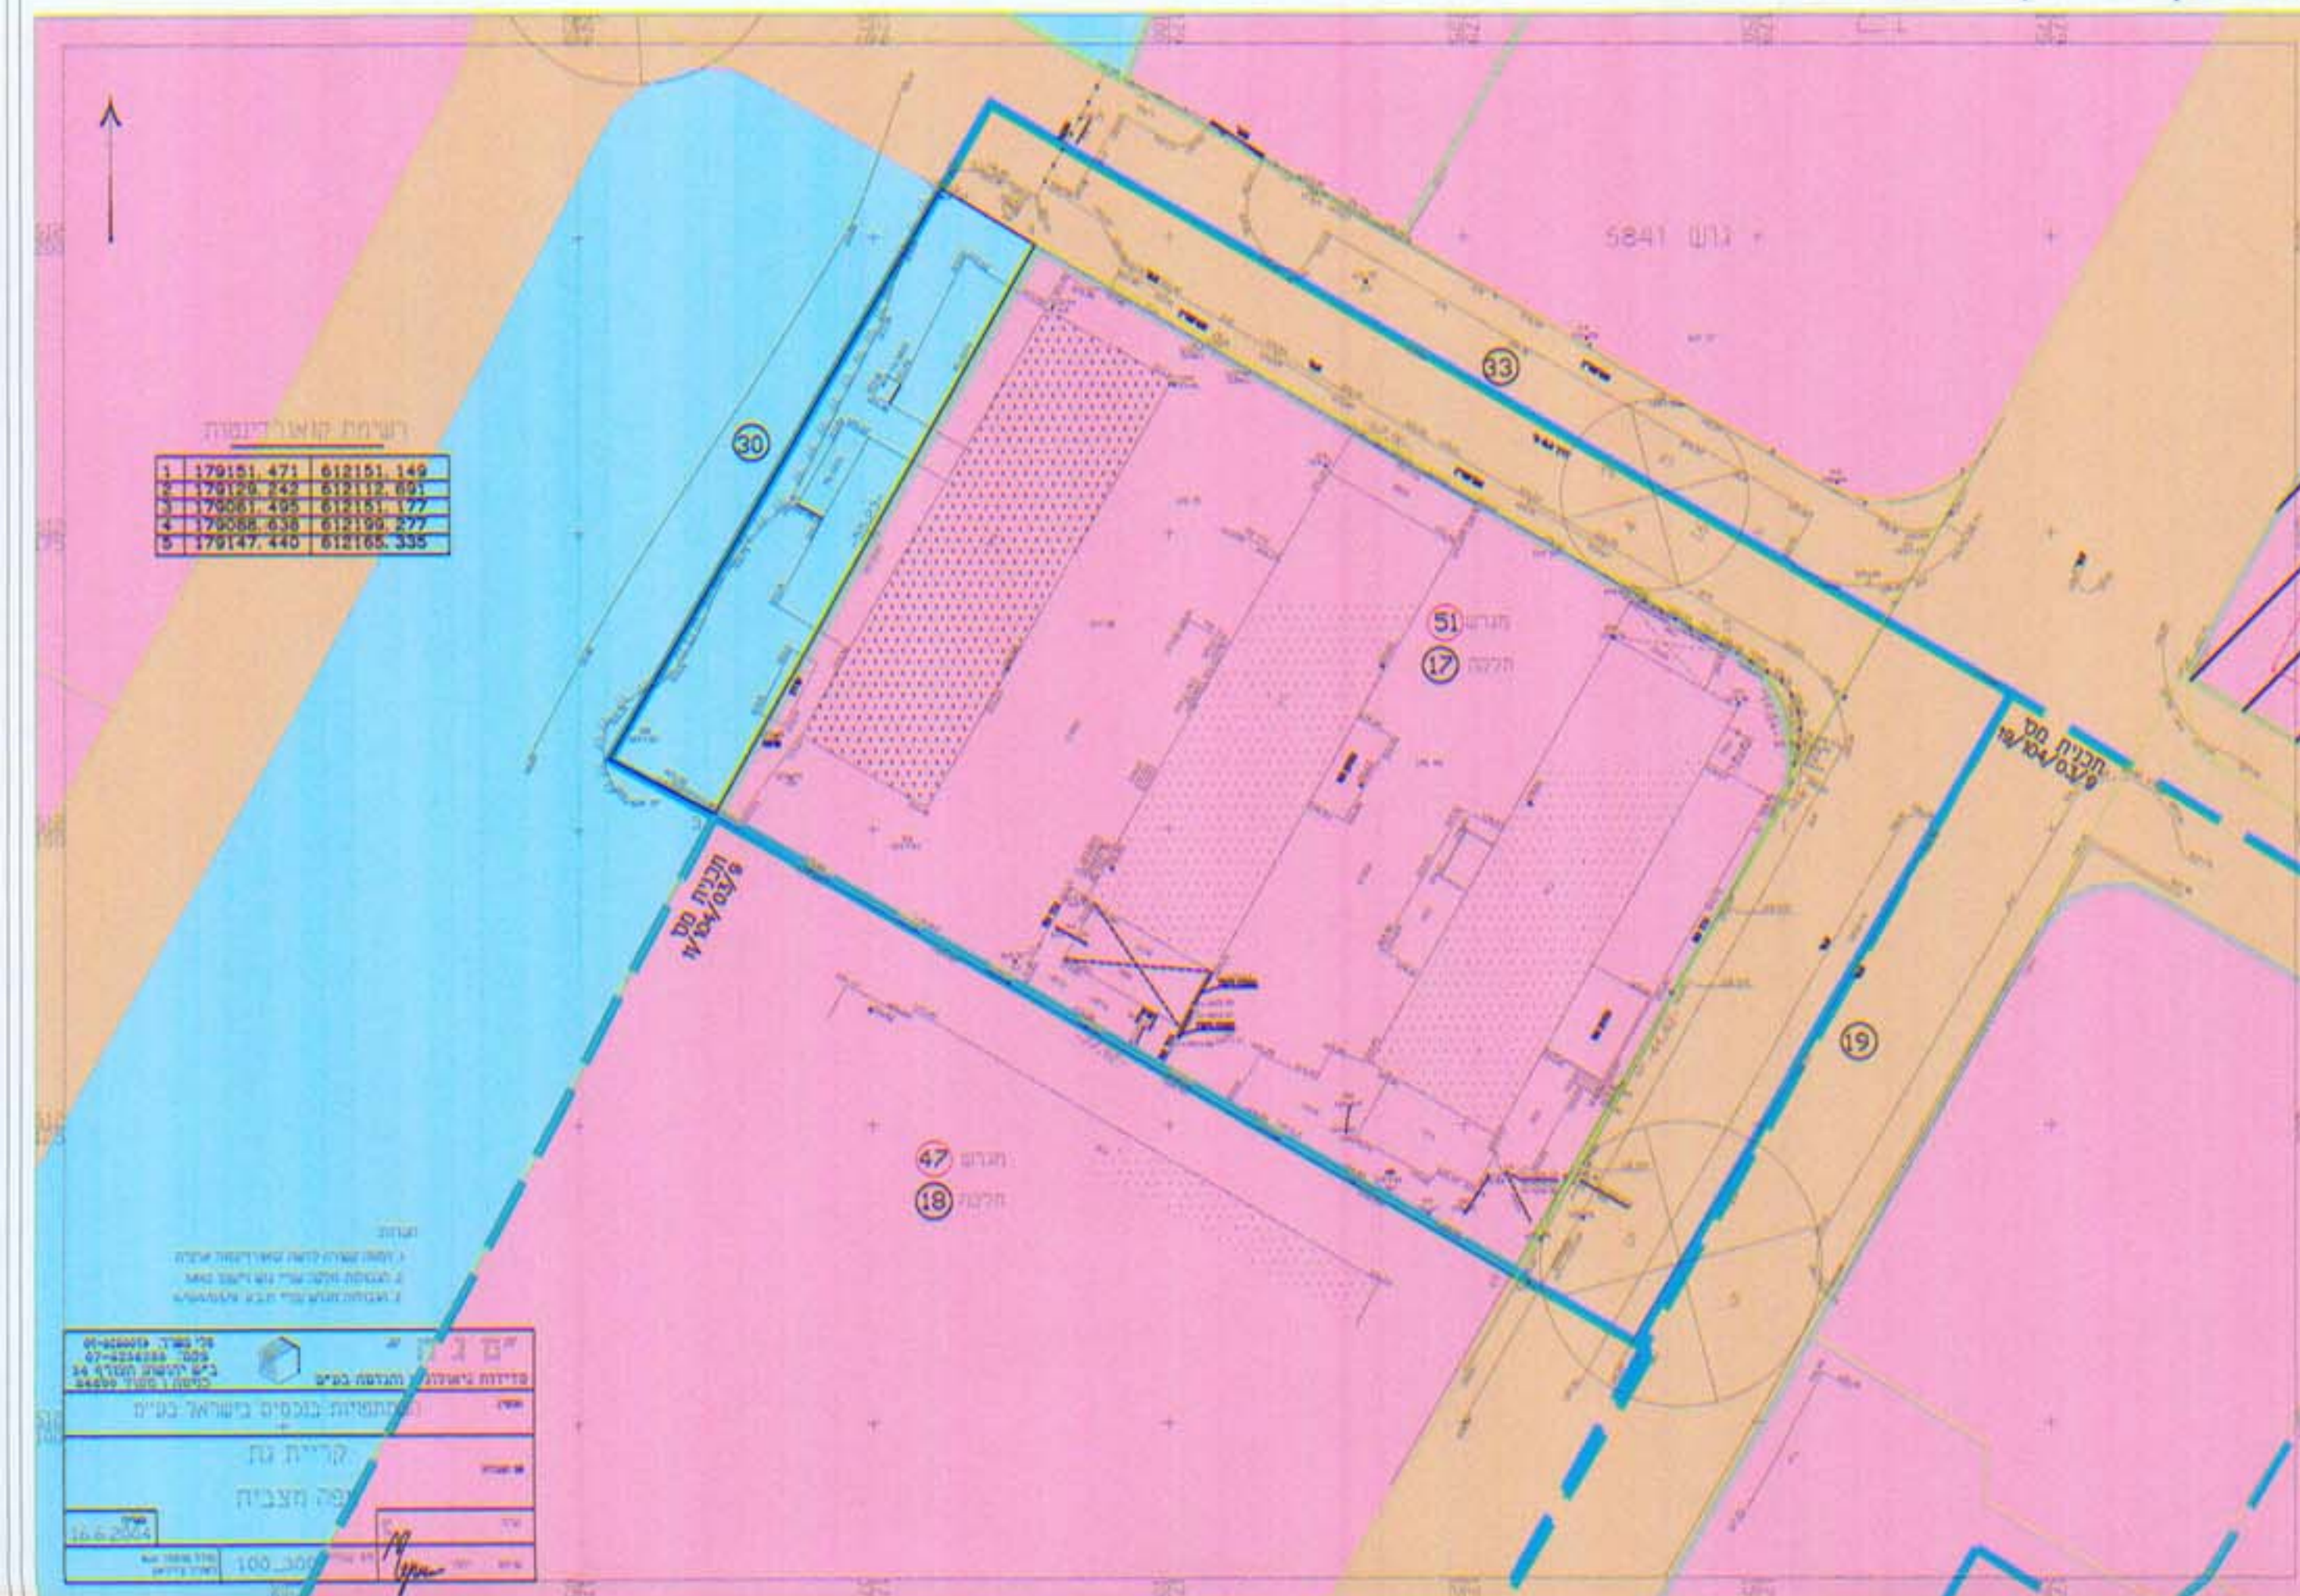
5841 גוש

רשימת קואורדינטות

| 1 | 179151.471 | 612151.149 |
|---|---|---|
| 2 | 179129.242 | 612112.691 |
| 3 | 179081.495 | 612151.177 |
| 4 | 179088.638 | 612199.277 |
| 5 | 179147.440 | 612165.335 |

30

33

51 מגרש
17 חלקה

תכנית מס
19/104/03/9

תכנית מס
19/104/03/9

19

47 מגרש
18 חלקה

הערות
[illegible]
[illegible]
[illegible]

מדידות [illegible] והנדסה בע"מ
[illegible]
(השתתפויות בנכסים בישראל בע"מ)
קריית גת
מפה מצבית
16.6.2004
100
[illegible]